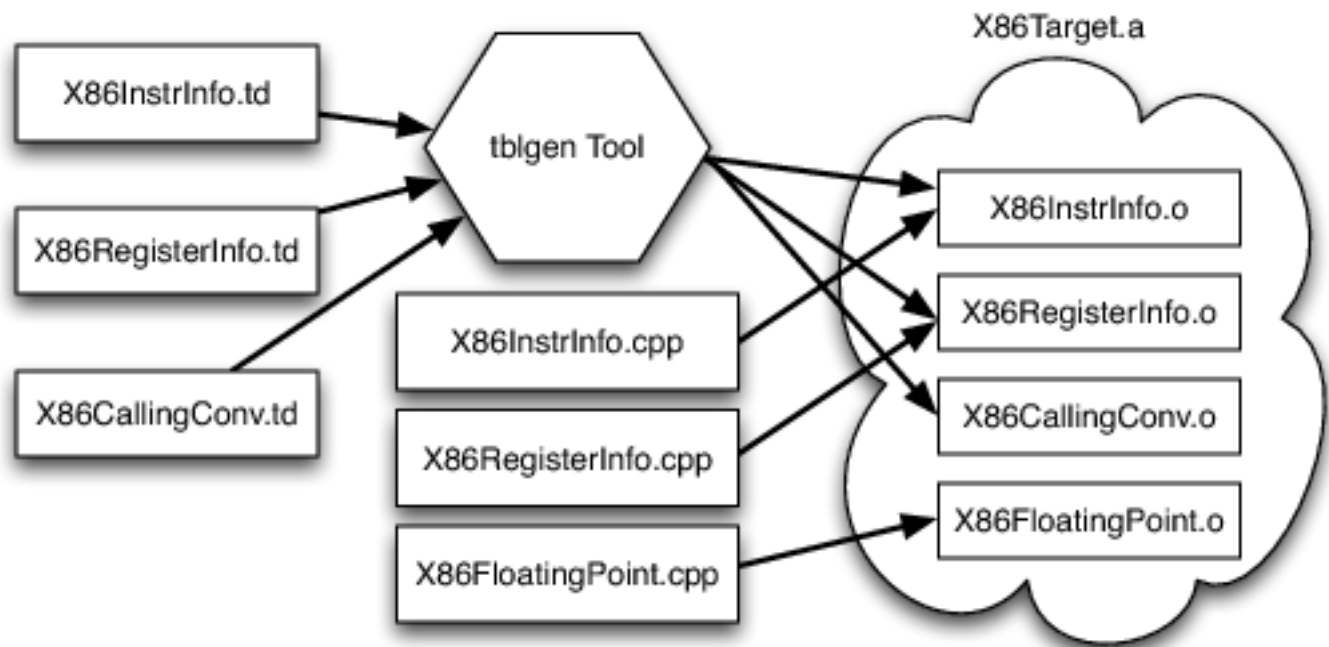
X86InstrInfo.td

X86RegisterInfo.td

X86CallingConv.td

tblgen Tool

X86InstrInfo.cpp

X86RegisterInfo.cpp

X86FloatingPoint.cpp

X86Target.a

X86InstrInfo.o

X86RegisterInfo.o

X86CallingConv.o

X86FloatingPoint.o